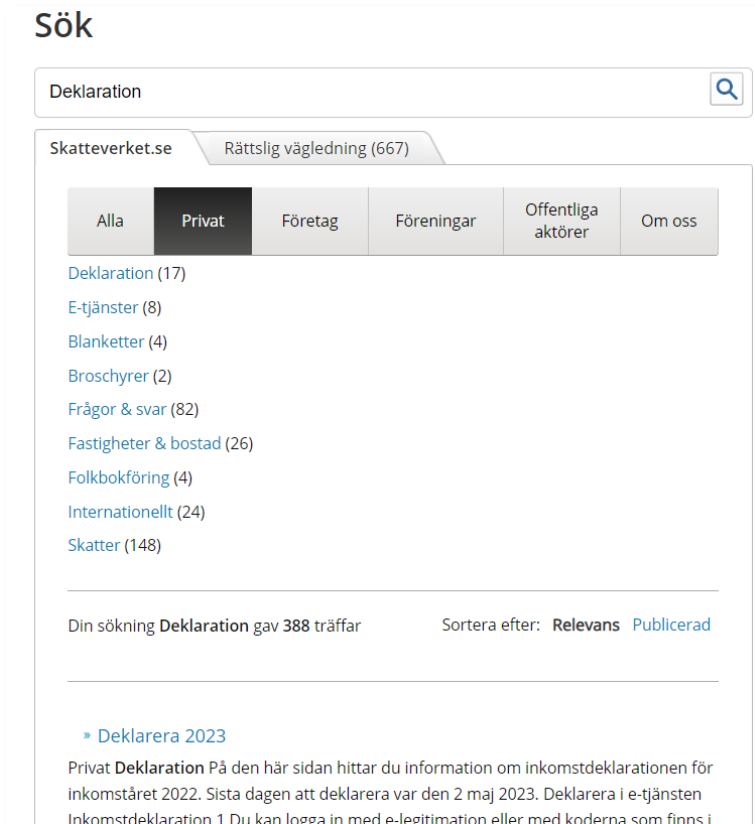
Sök

Deklaration

Skatteverket.se

Rättslig vägledning (667)

Alla

Privat

Företag

Föreningar

Offentliga aktörer

Om oss

Deklaration (17)

E-tjänster (8)

Blanketter (4)

Broschyrer (2)

Frågor & svar (82)

Fastigheter & bostad (26)

Folkbokföring (4)

Internationellt (24)

Skatter (148)

Din sökning **Deklaration** gav **388** träffar

Sortera efter: **Relevans** Publicerad

» Deklarera 2023

Privat **Deklaration** På den här sidan hittar du information om inkomstdeklarationen för inkomståret 2022. Sista dagen att deklarera var den 2 maj 2023. Deklarera i e-tjänsten Inkomstdeklaration 1 Du kan logga in med e-legitimation eller med koderna som finns i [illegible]